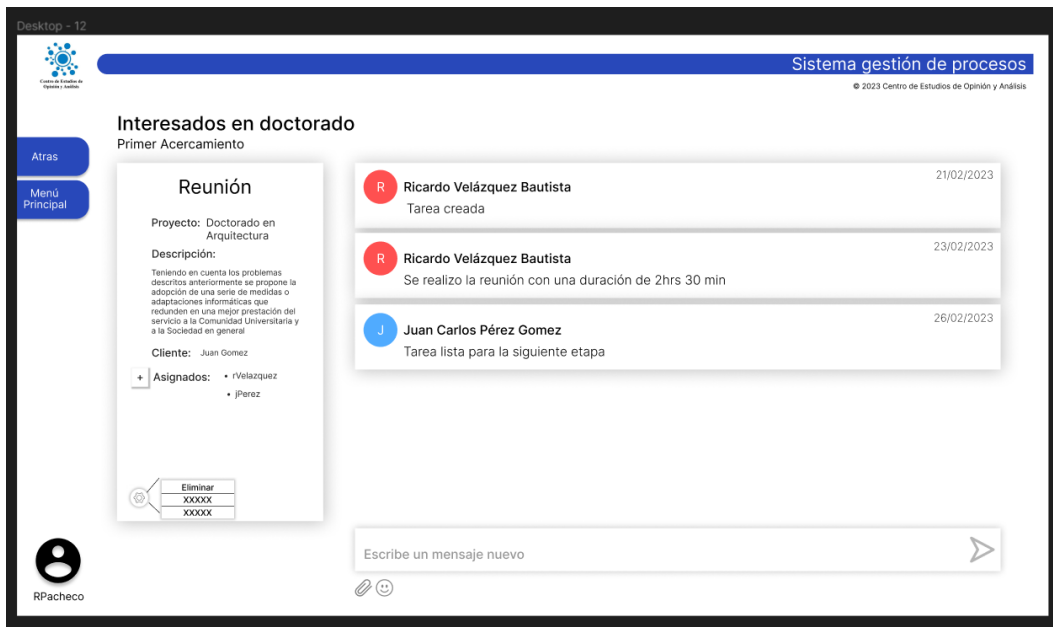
Desktop - 12

Centro de Estudios de Opinión y Análisis

Sistema gestión de procesos

© 2023 Centro de Estudios de Opinión y Análisis

Interesados en doctorado
Primer Acercamiento

Atras

Menú Principal

Reunión

Proyecto: Doctorado en Arquitectura

Descripción:

Teniendo en cuenta los problemas descritos anteriormente se propone la adopción de una serie de medidas o adaptaciones informáticas que redunden en una mejor prestación del servicio a la Comunidad Universitaria y a la Sociedad en general

Cliente: Juan Gomez

+ Asignados: • rVelazquez
• jPerez

Eliminar
XXXXX
XXXXX

R Ricardo Velázquez Bautista 21/02/2023
Tarea creada

R Ricardo Velázquez Bautista 23/02/2023
Se realizo la reunión con una duración de 2hrs 30 min

J Juan Carlos Pérez Gomez 26/02/2023
Tarea lista para la siguiente etapa

Escribe un mensaje nuevo

RPacheco